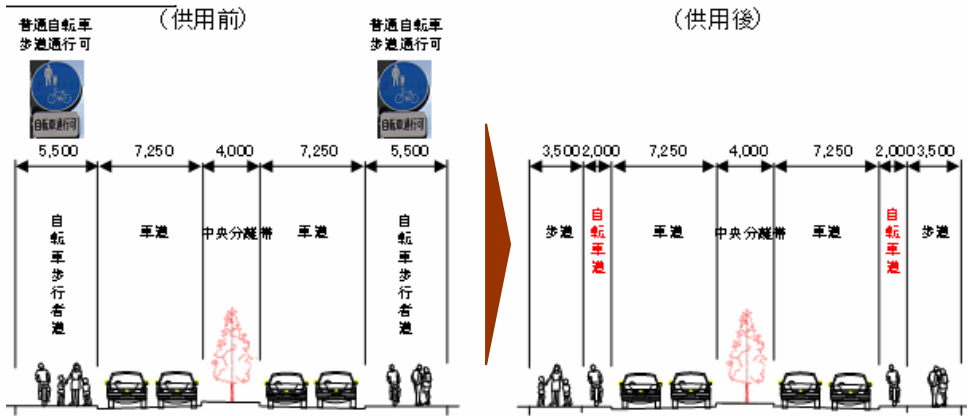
（供用前）

普通自転車
歩道通行可

自転車通行可

普通自転車
歩道通行可

自転車通行可

5,500　7,250　4,000　7,250　5,500

自転車歩行者道

車道

中央分離帯

車道

自転車歩行者道

（供用後）

3,500　2,000　7,250　4,000　7,250　2,000　3,500

歩道

自転車道

車道

中央分離帯

車道

自転車道

歩道